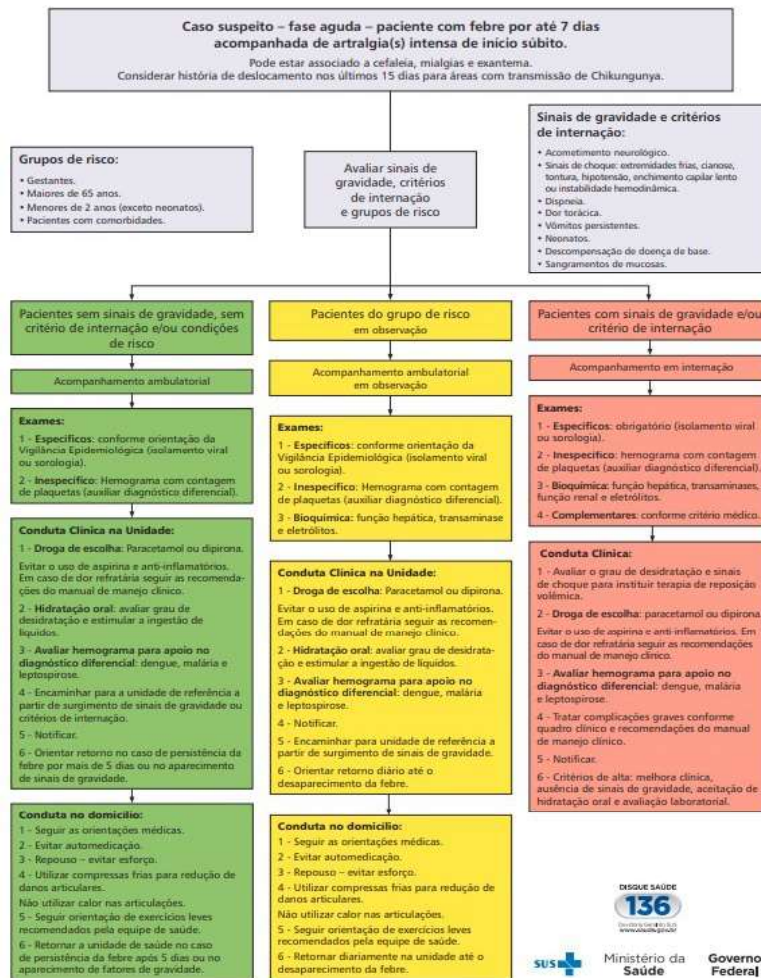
Caso suspeito – fase aguda – paciente com febre por até 7 dias acompanhada de artralgia(s) intensa de início súbito.

Pode estar associado a cefaleia, mialgias e exantema.
Considerar história de deslocamento nos últimos 15 dias para áreas com transmissão de Chikungunya.

Grupos de risco:
• Gestantes.
• Maiores de 65 anos.
• Menores de 2 anos (exceto neonatos).
• Pacientes com comorbidades.

Avaliar sinais de gravidade, critérios de internação e grupos de risco

Sinais de gravidade e critérios de internação:
• Acometimento neurológico.
• Sinais de choque: extremidades frias, cianose, tontura, hipotensão, enchimento capilar lento ou instabilidade hemodinâmica.
• Dispneia.
• Dor torácica.
• Vômitos persistentes.
• Neonatos.
• Descompensação de doença de base.
• Sangramentos de mucosas.

Pacientes sem sinais de gravidade, sem critério de internação e/ou condições de risco

Acompanhamento ambulatorial

Exames:
1 - Específicos: conforme orientação da Vigilância Epidemiológica (isolamento viral ou sorologia).
2 - Inespecífico: Hemograma com contagem de plaquetas (auxiliar diagnóstico diferencial).

Conduta Clínica na Unidade:
1 - Droga de escolha: Paracetamol ou dipirona.
Evitar o uso de aspirina e anti-inflamatórios. Em caso de dor refratária seguir as recomendações do manual de manejo clínico.
2 - Hidratação oral: avaliar grau de desidratação e estimular a ingestão de líquidos.
3 - Avaliar hemograma para apoio no diagnóstico diferencial: dengue, malária e leptospirose.
4 - Encaminhar para a unidade de referência a partir de surgimento de sinais de gravidade ou critérios de internação.
5 - Notificar.
6 - Orientar retorno no caso de persistência da febre por mais de 5 dias ou no aparecimento de sinais de gravidade.

Conduta no domicílio:
1 - Seguir as orientações médicas.
2 - Evitar automedicação.
3 - Repouso – evitar esforço.
4 - Utilizar compressas frias para redução de danos articulares.
Não utilizar calor nas articulações.
5 - Seguir orientação de exercícios leves recomendados pela equipe de saúde.
6 - Retornar a unidade de saúde no caso de persistência da febre após 5 dias ou no aparecimento de fatores de gravidade.

Pacientes do grupo de risco em observação

Acompanhamento ambulatorial em observação

Exames:
1 - Específicos: conforme orientação da Vigilância Epidemiológica (isolamento viral ou sorologia).
2 - Inespecífico: Hemograma com contagem de plaquetas (auxiliar diagnóstico diferencial).
3 - Bioquímica: função hepática, transaminase e eletrólitos.

Conduta Clínica na Unidade:
1 - Droga de escolha: Paracetamol ou dipirona.
Evitar o uso de aspirina e anti-inflamatórios. Em caso de dor refratária seguir as recomendações do manual de manejo clínico.
2 - Hidratação oral: avaliar grau de desidratação e estimular a ingestão de líquidos.
3 - Avaliar hemograma para apoio no diagnóstico diferencial: dengue, malária e leptospirose.
4 - Notificar.
5 - Encaminhar para unidade de referência a partir de surgimento de sinais de gravidade.
6 - Orientar retorno diário até o desaparecimento da febre.

Conduta no domicílio:
1 - Seguir as orientações médicas.
2 - Evitar automedicação.
3 - Repouso – evitar esforço.
4 - Utilizar compressas frias para redução de danos articulares.
Não utilizar calor nas articulações.
5 - Seguir orientação de exercícios leves recomendados pela equipe de saúde.
6 - Retornar diariamente na unidade até o desaparecimento da febre.

Pacientes com sinais de gravidade e/ou critério de internação

Acompanhamento em internação

Exames:
1 - Específicos: obrigatório (isolamento viral ou sorologia).
2 - Inespecífico: hemograma com contagem de plaquetas (auxiliar diagnóstico diferencial).
3 - Bioquímica: função hepática, transaminases, função renal e eletrólitos.
4 - Complementares: conforme critério médico.

Conduta Clínica:
1 - Avaliar o grau de desidratação e sinais de choque para instituir terapia de reposição volêmica.
2 - Droga de escolha: paracetamol ou dipirona.
Evitar o uso de aspirina e anti-inflamatórios. Em caso de dor refratária seguir as recomendações do manual de manejo clínico.
3 - Avaliar hemograma para apoio no diagnóstico diferencial: dengue, malária e leptospirose.
4 - Tratar complicações graves conforme quadro clínico e recomendações do manual de manejo clínico.
5 - Notificar.
6 - Critérios de alta: melhora clínica, ausência de sinais de gravidade, aceitação de hidratação oral e avaliação laboratorial.

DISQUE SAÚDE
136
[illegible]

SUS Ministério da Saúde Governo Federal